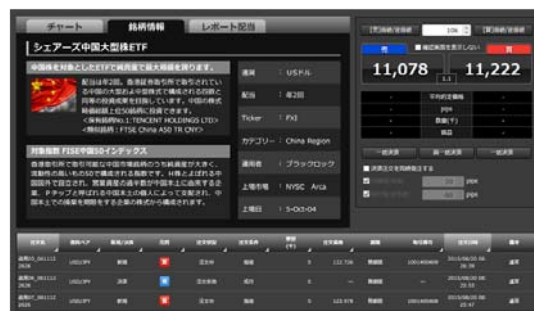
チャート　銘柄情報　レポート配当

シェアーズ中国大型株ETF

中国株を対象としたETFで純資産で最大規模を誇ります。

配当は年2回。香港証券取引所で取引されている中国の大型および中型株で構成される指数と同等の投資成果を目指しています。中国の株式銘柄全般と比べ50銘柄に投資できます。
＜保有銘柄No.1:TENCENT HOLDINGS LTD＞
＜無料銘柄：FTSE China A50 TR CNY＞

対象指数 FTSE中国50インデックス

香港取引所で取引可能な中国市場銘柄のうち純資産が大きく、流動性の高いもの50で構成される指数です。半期ごとに組入れ中国国外で設立され、営業資産の過半数が中国本土に由来する企業、Pチップと呼ばれる中国本土の個人によって支配され、中国本土での事業を展開する企業の株式から構成されます。

| 通貨 | USドル |
|---|---|
| 配当 | 年2回 |
| Ticker | FXI |
| カテゴリー | China Region |
| 運用者 | ブラックロック |
| 上場市場 | NYSC Arca |
| 上場日 | 5-Oct-04 |

10k

売　買

11,078　11,222

一括決済　　一括決済　　一括決済

| 注文番号 | 通貨ペア | 新規/決済 | 売買 | 注文状況 | 注文条件 | 数量 | 注文価格 | 約定 | 取引番号 | 注文日時 | 備考 |
|---|---|---|---|---|---|---|---|---|---|---|---|
| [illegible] | USD/JPY | 新規 | | 注文中 | | 1 | 122.736 | 未約定 | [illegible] | 2015/08/20 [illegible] | 通常 |
| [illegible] | USD/JPY | 決済 | | 注文中 | 成行 | 1 | | 未約定 | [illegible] | 2015/08/20 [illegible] | 通常 |
| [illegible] | USD/JPY | 新規 | | 注文中 | | 1 | 123.978 | 未約定 | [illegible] | 2015/08/20 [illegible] | 通常 |